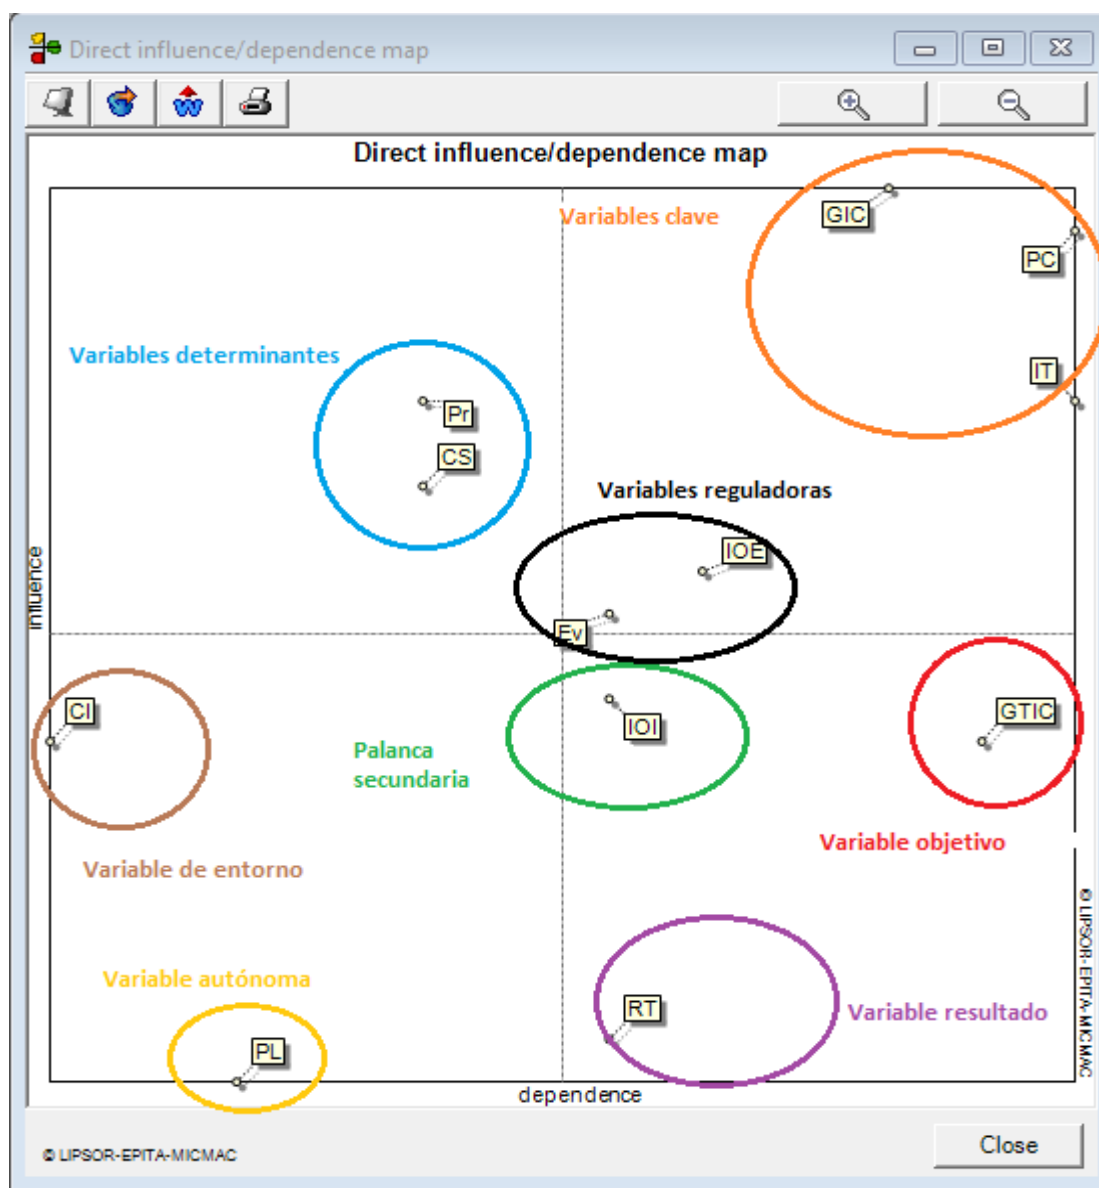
Direct influence/dependence map

Direct influence/dependence map

Variables clave

GIC

PC

IT

Variables determinantes

Pr

CS

Variables reguladoras

IOE

influence

Ev

CI

IOI

GTIC

Palanca secundaria

Variable objetivo

Variable de entorno

© LIPSOR-EPITA-MICMAC

Variable autónoma

RT

Variable resultado

PL

dependence

© LIPSOR-EPITA-MICMAC

Close